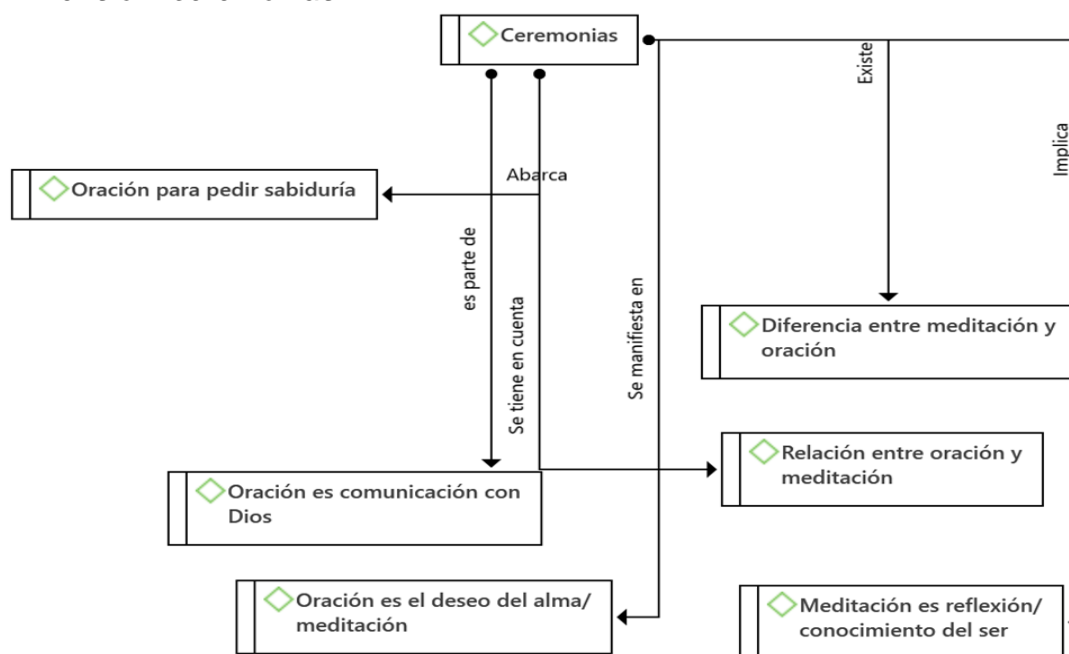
Ceremonias

Existe

Implica

Abarca

Oración para pedir sabiduría

es parte de

Se tiene en cuenta

Se manifiesta en

Diferencia entre meditación y oración

Relación entre oración y meditación

Oración es comunicación con Dios

Oración es el deseo del alma/ meditación

Meditación es reflexión/ conocimiento del ser